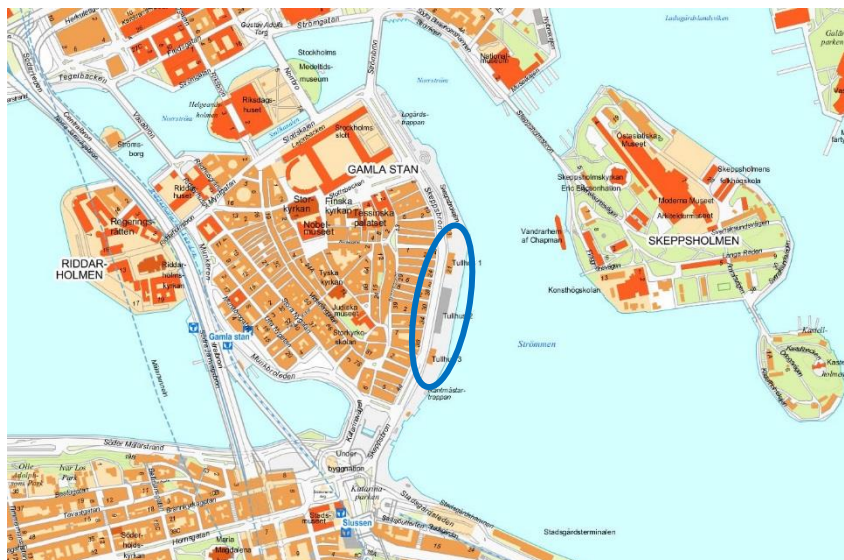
Gustav Adolfs torg
Strömgatan
Stockholms Medeltidsmuseum
Nationalmuseum
Strömsborg
Tegelbacken
Helgeandsholmen
Riksdagshuset
Norrström
Stockholms slott
Logårdstrappan
Strömsborg
GAMLA STAN
Riddarhuset
Storkyrkan
Finska kyrkan
Tessinska palatset
Nobelmuseet
Riddarholmskyrkan
Riddarholmen
RIDDARHOLMEN
Tyska kyrkan
Tullhus 1
Tullhus 2
Tullhus 3
Skeppsbron
Gamla stan
Munkbroleden
Storkyrkoskolan
Kastellholmen
Strömmen
Ladugårdslandsviken
Östasiatiska Museet
Skeppsholmens folkhögskola
Skeppsholmskyrkan
Moderna Museet
Arkitekturmuseet
Vandrarhem af Chapman
SKEPPSHOLMEN
Konsthögskolan
Skeppsholmsbron
Kastellholmsbron
Kastellholmen
Söder Mälarstrand
Ivar Los Park
Under byggnation
Katarinaparken
Slussen
Stadsmuseet
Stadsgårdsterminalen
Maria Magdalena
Hornsgatan
Kornhamnstorg
Stadsgårdsleden
Centralbron